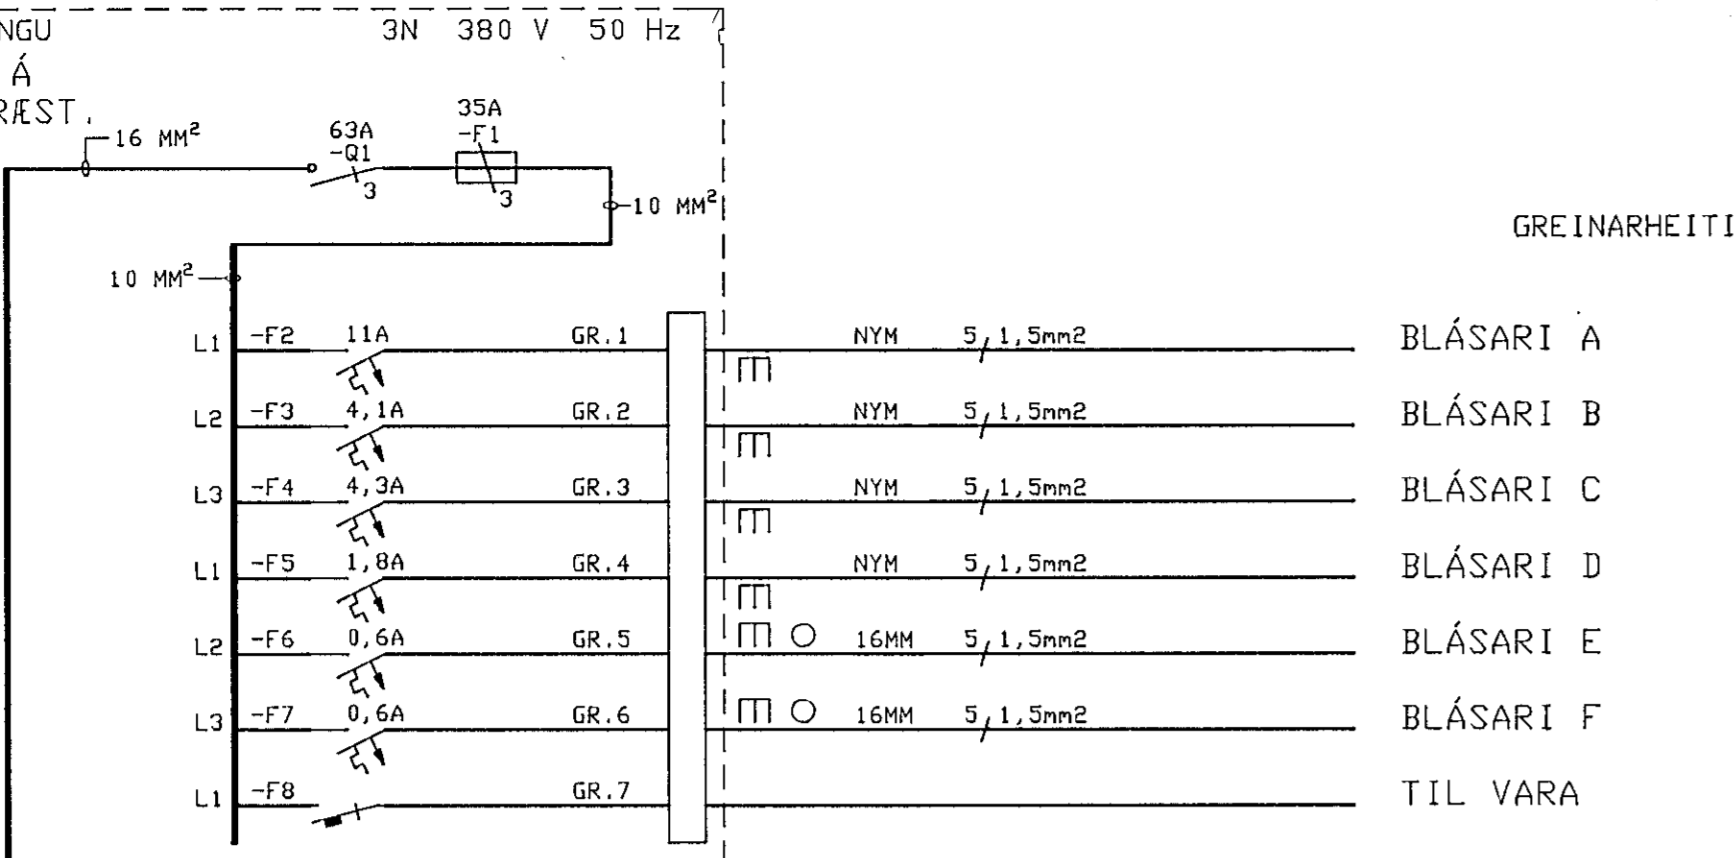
NGU
Á
RÆST.
3N 380 V 50 Hz
16 MM²
63A
-Q1
3
35A
-F1
3
10 MM²
10 MM²
GREINARHEITI

L1 -F2 11A GR.1 NYM 5, 1,5mm2 BLÁSARI A
L2 -F3 4,1A GR.2 NYM 5, 1,5mm2 BLÁSARI B
L3 -F4 4,3A GR.3 NYM 5, 1,5mm2 BLÁSARI C
L1 -F5 1,8A GR.4 NYM 5, 1,5mm2 BLÁSARI D
L2 -F6 0,6A GR.5 16MM 5, 1,5mm2 BLÁSARI E
L3 -F7 0,6A GR.6 16MM 5, 1,5mm2 BLÁSARI F
L1 -F8 GR.7 TIL VARA